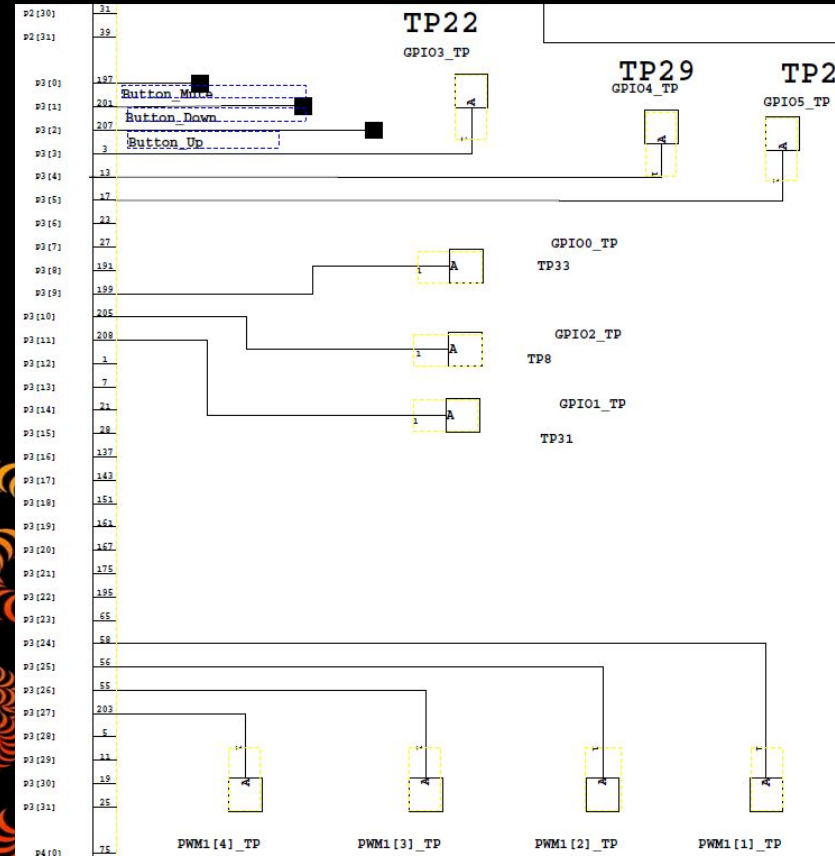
P2[30] 31
P2[31] 39
P3[0] 197
P3[1] 201
P3[2] 207
P3[3] 3
P3[4] 13
P3[5] 17
P3[6] 23
P3[7] 27
P3[8] 191
P3[9] 199
P3[10] 205
P3[11] 208
P3[12] 1
P3[13] 7
P3[14] 21
P3[15] 28
P3[16] 137
P3[17] 143
P3[18] 151
P3[19] 161
P3[20] 167
P3[21] 175
P3[22] 195
P3[23] 65
P3[24] 58
P3[25] 56
P3[26] 55
P3[27] 203
P3[28] 5
P3[29] 11
P3[30] 19
P3[31] 25
P4[0] 75

Button_Mute
Button_Down
Button_Up

TP22
GPIO3_TP
A

TP29
GPIO4_TP
A

TP2
GPIO5_TP
A

GPIO0_TP
A
TP33

GPIO2_TP
A
TP8

GPIO1_TP
A
TP31

A
PWM1[4]_TP
A
PWM1[3]_TP
A
PWM1[2]_TP
A
PWM1[1]_TP